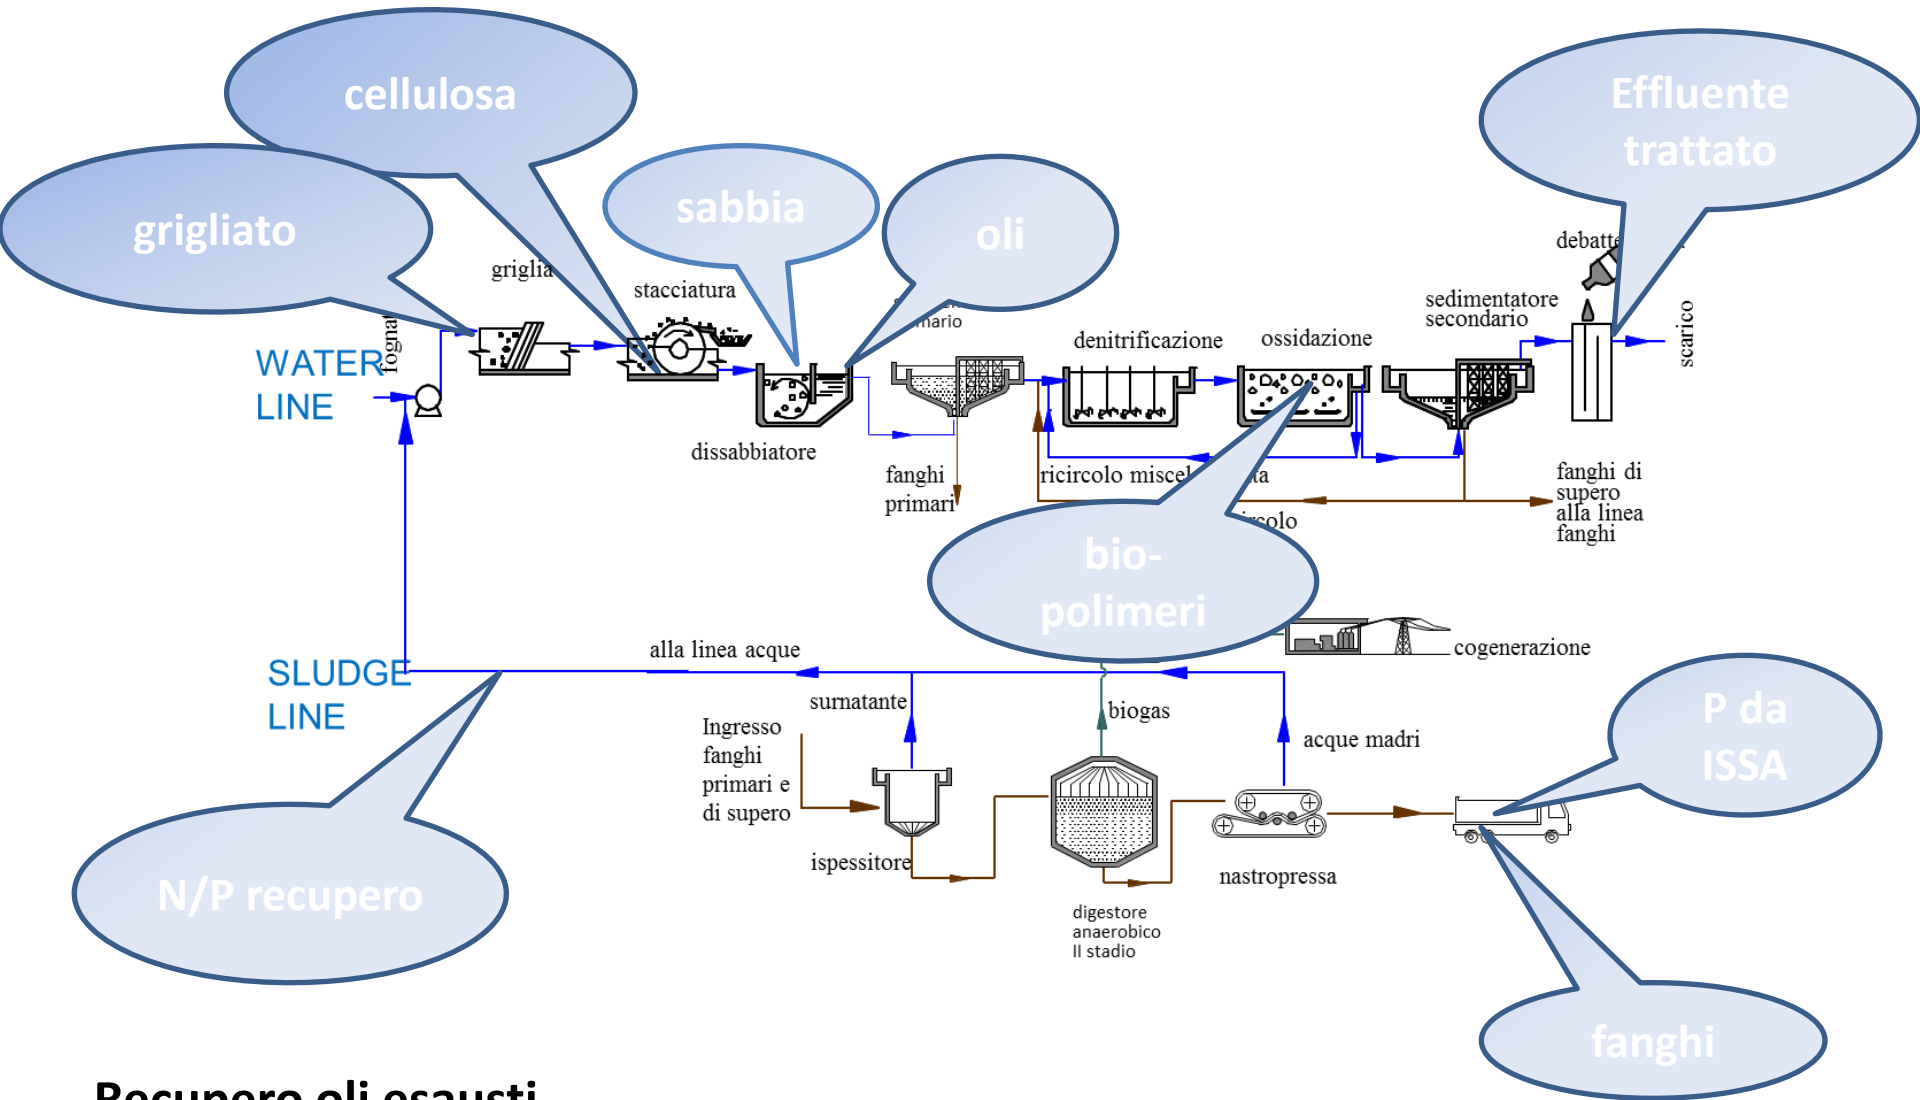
cellulosa

grigliato

sabbia

oli

Effluente trattato

griglia

stacciatura

fognat

WATER LINE

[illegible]mario

denitrificazione

ossidazione

sedimentatore secondario

debatte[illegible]

scarico

dissabbiatore

fanghi primari

ricircolo miscel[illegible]ta

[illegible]colo

fanghi di supero alla linea fanghi

bio-polimeri

cogenerazione

SLUDGE LINE

alla linea acque

surnatante

biogas

acque madri

P da ISSA

Ingresso fanghi primari e di supero

ispessitore

nastropressa

digestore anaerobico II stadio

N/P recupero

fanghi

Recupero oli esausti